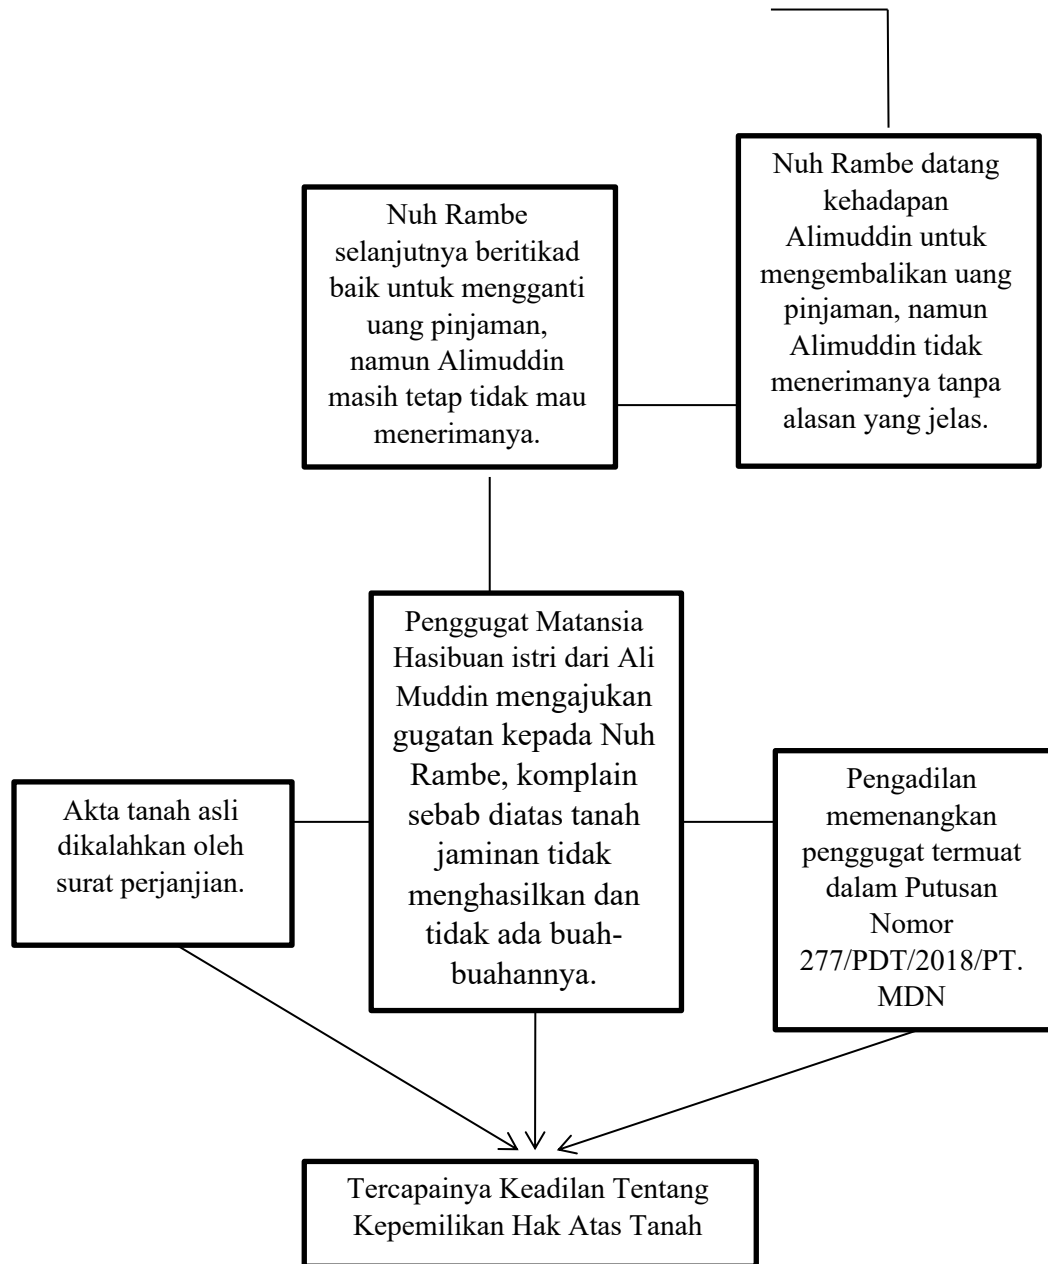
Nuh Rambe datang kehadapan Alimuddin untuk mengembalikan uang pinjaman, namun Alimuddin tidak menerimanya tanpa alasan yang jelas.

Nuh Rambe selanjutnya beritikad baik untuk mengganti uang pinjaman, namun Alimuddin masih tetap tidak mau menerimanya.

Penggugat Matansia Hasibuan istri dari Ali Muddin mengajukan gugatan kepada Nuh Rambe, komplain sebab diatas tanah jaminan tidak menghasilkan dan tidak ada buahbuahannya.

Akta tanah asli dikalahkan oleh surat perjanjian.

Pengadilan memenangkan penggugat termuat dalam Putusan Nomor 277/PDT/2018/PT. MDN

Tercapainya Keadilan Tentang Kepemilikan Hak Atas Tanah